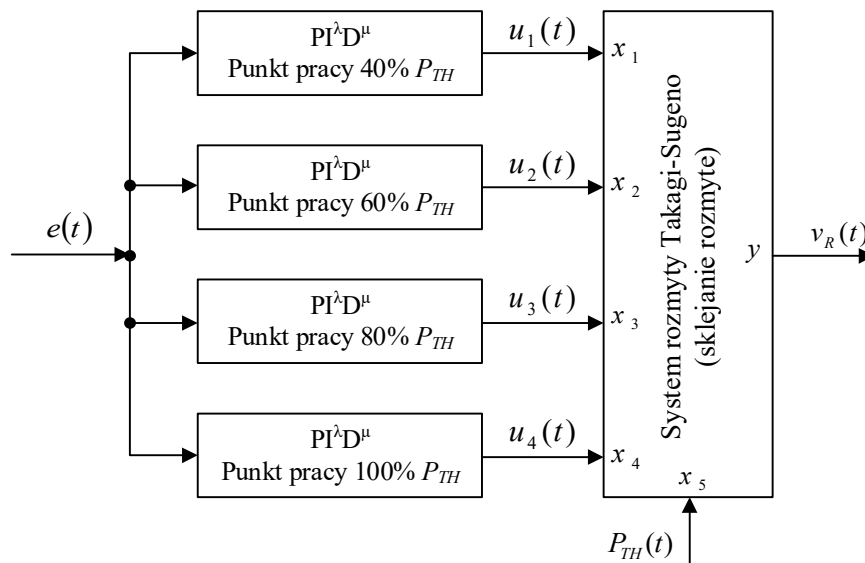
$e(t)$

$PI^{\lambda}D^{\mu}$
Punkt pracy 40% $P_{TH}$

$u_1(t)$

$PI^{\lambda}D^{\mu}$
Punkt pracy 60% $P_{TH}$

$u_2(t)$

$PI^{\lambda}D^{\mu}$
Punkt pracy 80% $P_{TH}$

$u_3(t)$

$PI^{\lambda}D^{\mu}$
Punkt pracy 100% $P_{TH}$

$u_4(t)$

$x_1$
$x_2$
$x_3$
$x_4$
$x_5$

System rozmyty Takagi-Sugeno
(sklejanie rozmyte)

$y$

$v_R(t)$

$P_{TH}(t)$